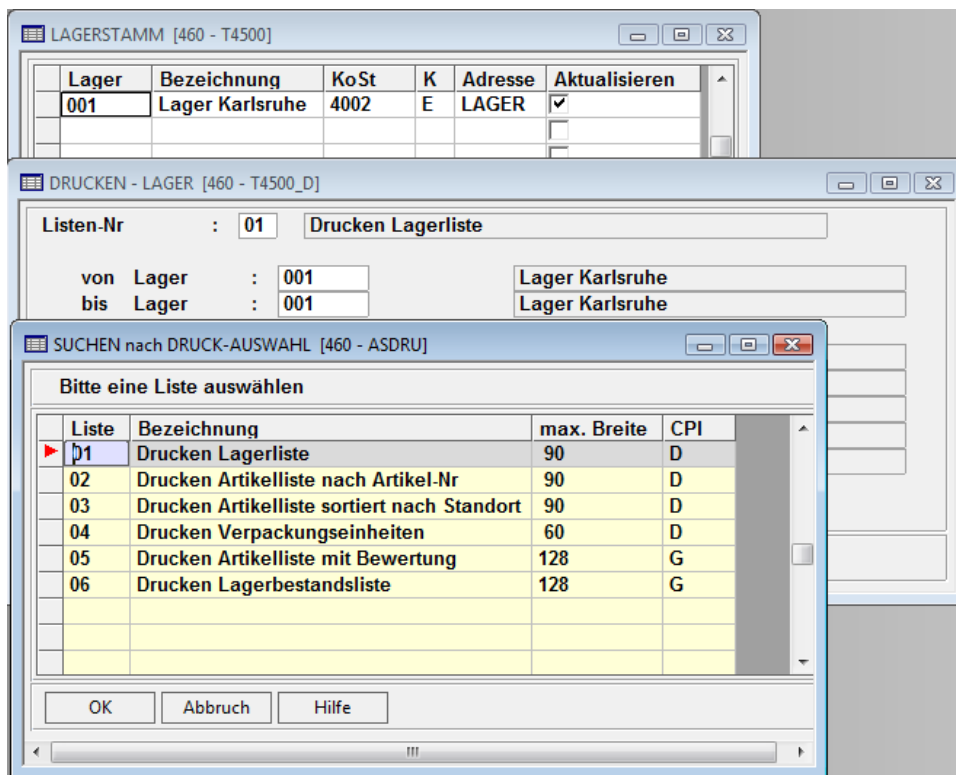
LAGERSTAMM [460 - T4500]

| Lager | Bezeichnung | KoSt | K | Adresse | Aktualisieren |
|---|---|---|---|---|---|
| 001 | Lager Karlsruhe | 4002 | E | LAGER | ☑ |
| | | | | | ☐ |

DRUCKEN - LAGER [460 - T4500_D]

Listen-Nr : 01 Drucken Lagerliste

von Lager : 001 Lager Karlsruhe
bis Lager : 001 Lager Karlsruhe

SUCHEN nach DRUCK-AUSWAHL [460 - ASDRU]

Bitte eine Liste auswählen

| Liste | Bezeichnung | max. Breite | CPI |
|---|---|---|---|
| 01 | Drucken Lagerliste | 90 | D |
| 02 | Drucken Artikelliste nach Artikel-Nr | 90 | D |
| 03 | Drucken Artikelliste sortiert nach Standort | 90 | D |
| 04 | Drucken Verpackungseinheiten | 60 | D |
| 05 | Drucken Artikelliste mit Bewertung | 128 | G |
| 06 | Drucken Lagerbestandsliste | 128 | G |

OK Abbruch Hilfe